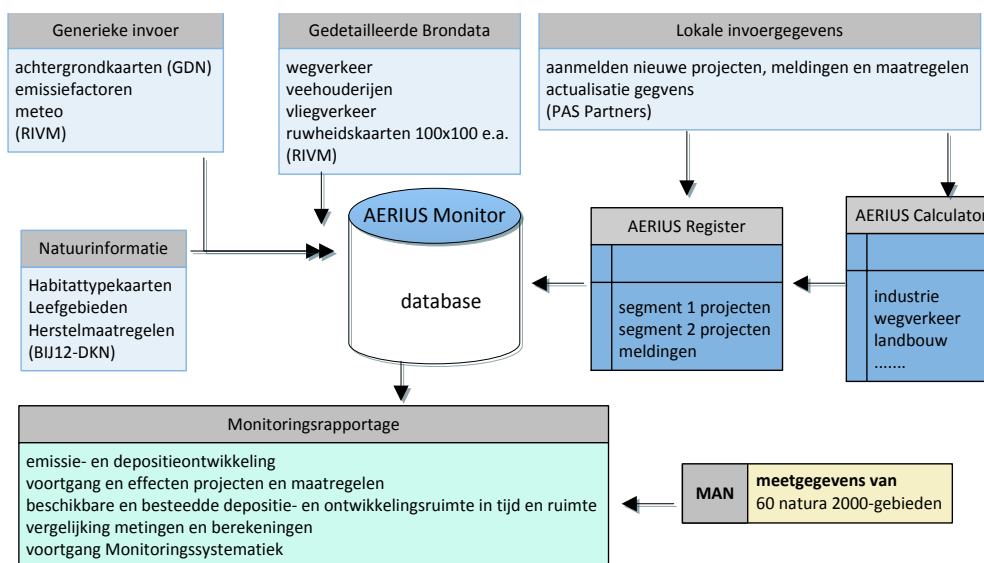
Generieke invoer

achtergrondkaarten (GDN)
emissiefactoren
meteo
(RIVM)

Gedetailleerde Brondata

wegverkeer
veehouderijen
vliegverkeer
ruwheidskaarten 100x100 e.a.
(RIVM)

Lokale invoergegevens

aanmelden nieuwe projecten, meldingen en maatregelen
actualisatie gegvens
(PAS Partners)

Natuurinformatie

Habitattypekaarten
Leefgebieden
Herstelmaatregelen
(BIJ12-DKN)

AERIUS Monitor

database

AERIUS Register

segment 1 projecten
segment 2 projecten
meldingen

AERIUS Calculator

industrie
wegverkeer
landbouw
.......

Monitoringsrapportage

emissie- en depositieontwikkeling
voortgang en effecten projecten en maatregelen
beschikbare en besteedde depositie- en ontwikkelingsruimte in tijd en ruimte
vergelijking metingen en berekeningen
voortgang Monitoringssystematiek

MAN

meetgegevens van
60 natura 2000-gebieden